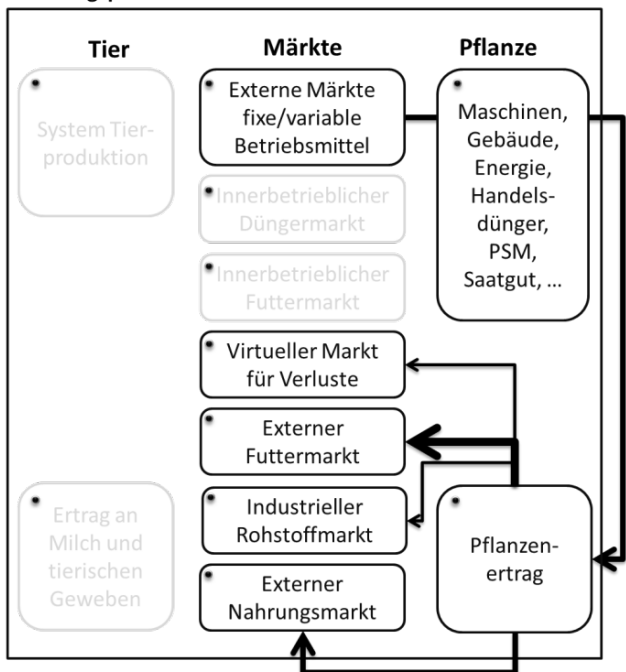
Tier

Märkte

Pflanze

System Tierproduktion

Externe Märkte fixe/variable Betriebsmittel

Maschinen, Gebäude, Energie, Handelsdünger, PSM, Saatgut, ...

Innerbetrieblicher Düngermarkt

Innerbetrieblicher Futtermarkt

Virtueller Markt für Verluste

Externer Futtermarkt

Ertrag an Milch und tierischen Geweben

Industrieller Rohstoffmarkt

Pflanzenertrag

Externer Nahrungsmarkt